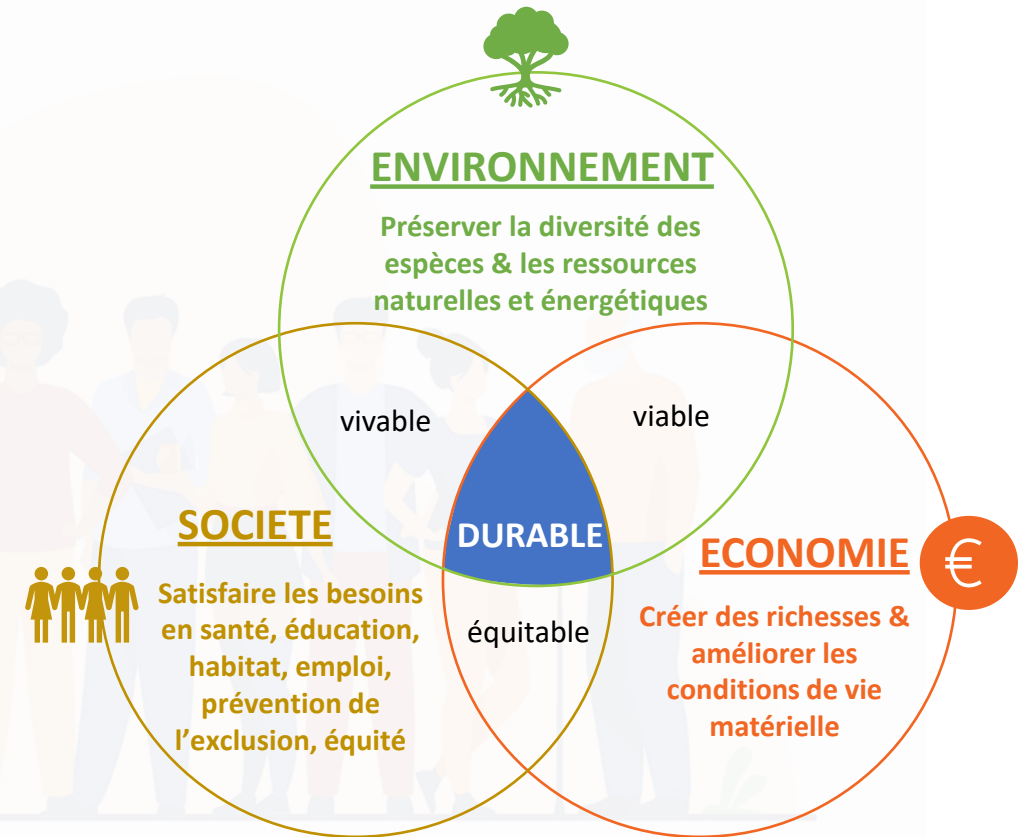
ENVIRONNEMENT

Préserver la diversité des espèces & les ressources naturelles et énergétiques

vivable

viable

SOCIETE

Satisfaire les besoins en santé, éducation, habitat, emploi, prévention de l'exclusion, équité

DURABLE

équitable

ECONOMIE

€

Créer des richesses & améliorer les conditions de vie matérielle